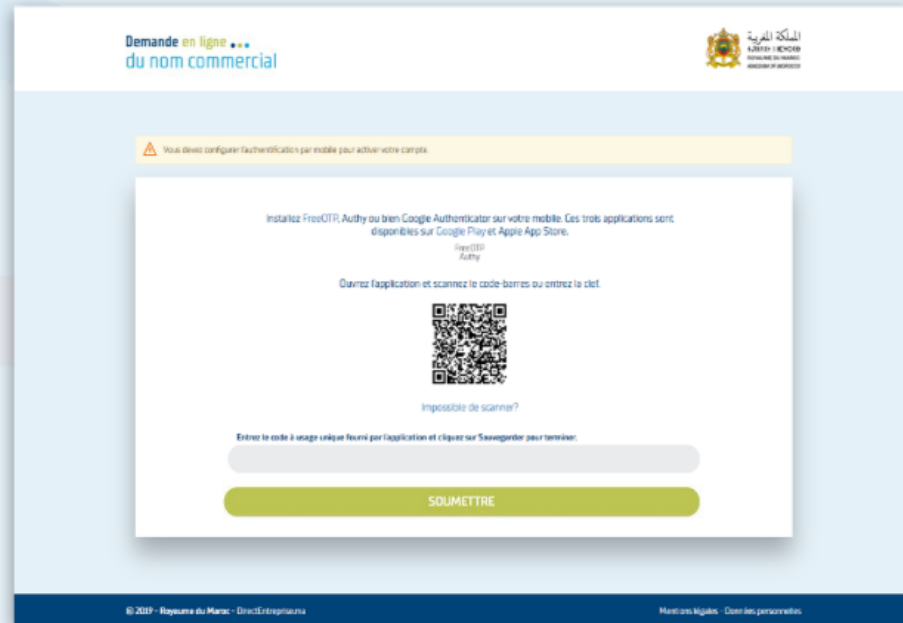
Demande en ligne
du nom commercial

المملكة المغربية
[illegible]
ROYAUME DU MAROC
KINGDOM OF MOROCCO

Vous devez configurer l'authentification par mobile pour activer votre compte.

Installez FreeOTP, Authy ou bien Google Authenticator sur votre mobile. Ces trois applications sont disponibles sur Google Play et Apple App Store.

FreeOTP
Authy

Ouvrez l'application et scannez le code-barres ou entrez la clef.

Impossible de scanner?

Entrez le code à usage unique fourni par l'application et cliquez sur Sauvegarder pour terminer.

SOUMETTRE

© 2019 - Royaume du Maroc - DirectEntreprise.ma

Mentions légales - Données personnelles